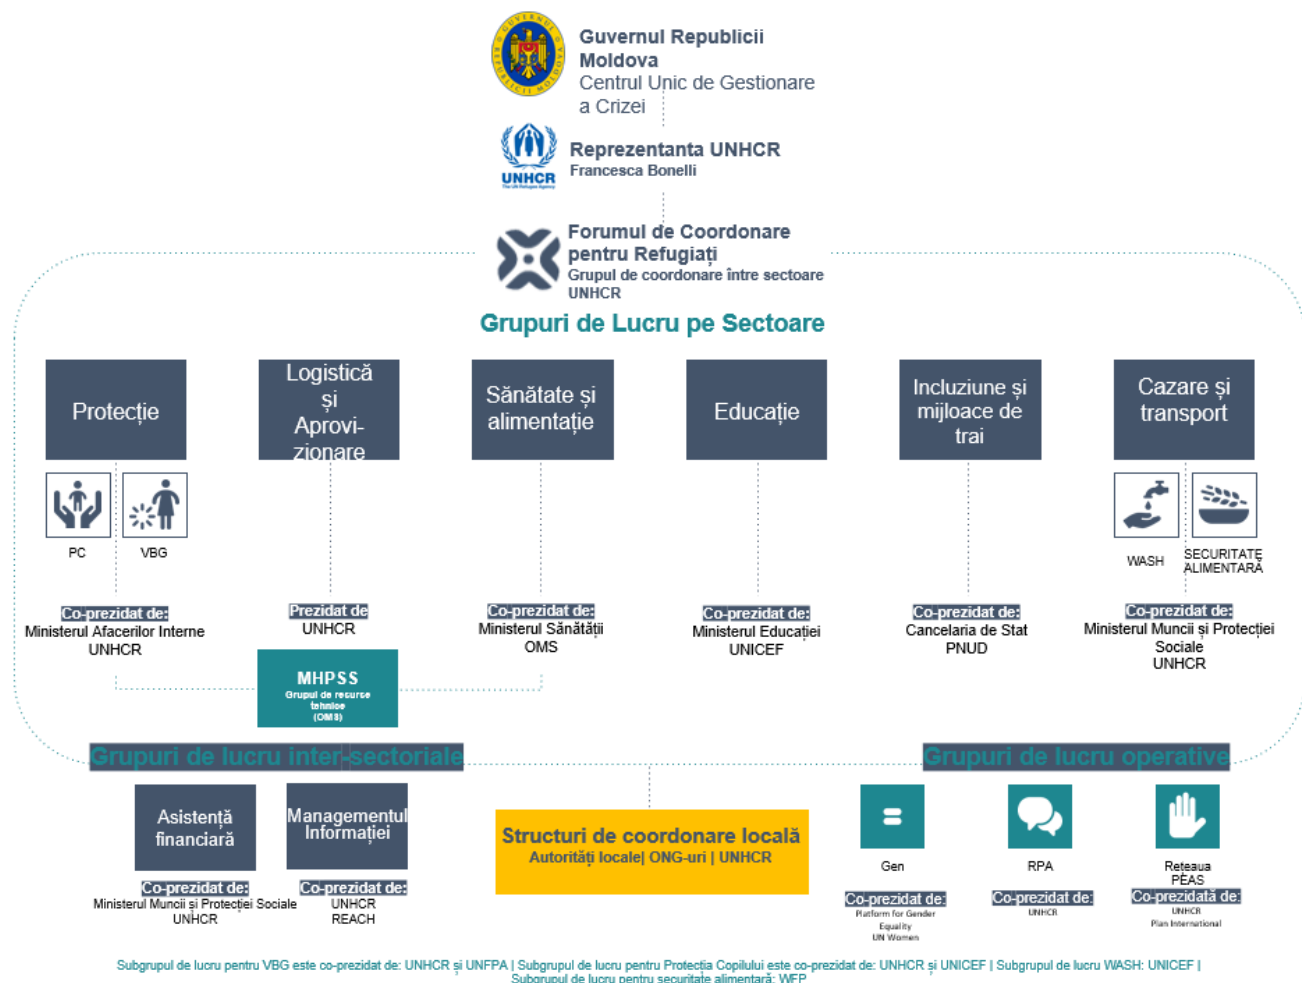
Guvernul Republicii Moldova
Centrul Unic de Gestionare a Crizei

UNHCR

Reprezentanta UNHCR
Francesca Bonelli

Forumul de Coordonare pentru Refugiați
Grupul de coordonare între sectoare
UNHCR

Grupuri de Lucru pe Sectoare

Protecție

PC

VBG

Co-prezidat de:
Ministerul Afacerilor Interne
UNHCR

Logistică și Aprovizionare

Prezidat de
UNHCR

MHPSS
Grupul de resurse tehnice (OMS)

Sănătate și alimentație

Co-prezidat de:
Ministerul Sănătății
OMS

Educație

Co-prezidat de:
Ministerul Educației
UNICEF

Incluziune și mijloace de trai

Co-prezidat de:
Cancelaria de Stat
PNUD

Cazare și transport

WASH

SECURITATE ALIMENTARĂ

Co-prezidat de:
Ministerul Muncii și Protecției Sociale
UNHCR

Grupuri de lucru inter-sectoriale

Asistență financiară

Co-prezidat de:
Ministerul Muncii și Protecției Sociale
UNHCR

Managementul Informației

Co-prezidat de:
UNHCR
REACH

Structuri de coordonare locală
Autorități locale| ONG-uri | UNHCR

Grupuri de lucru operative

Gen

Co-prezidat de:
Platform for Gender Equality
UN Women

RPA

Co-prezidat de:
UNHCR

Reteaua PEAS

Co-prezidată de:
UNHCR
Plan International

Subgrupul de lucru pentru VBG este co-prezidat de: UNHCR și UNFPA | Subgrupul de lucru pentru Protecția Copilului este co-prezidat de: UNHCR și UNICEF | Subgrupul de lucru WASH: UNICEF | Subgrupul de lucru pentru securitate alimentară: WFP